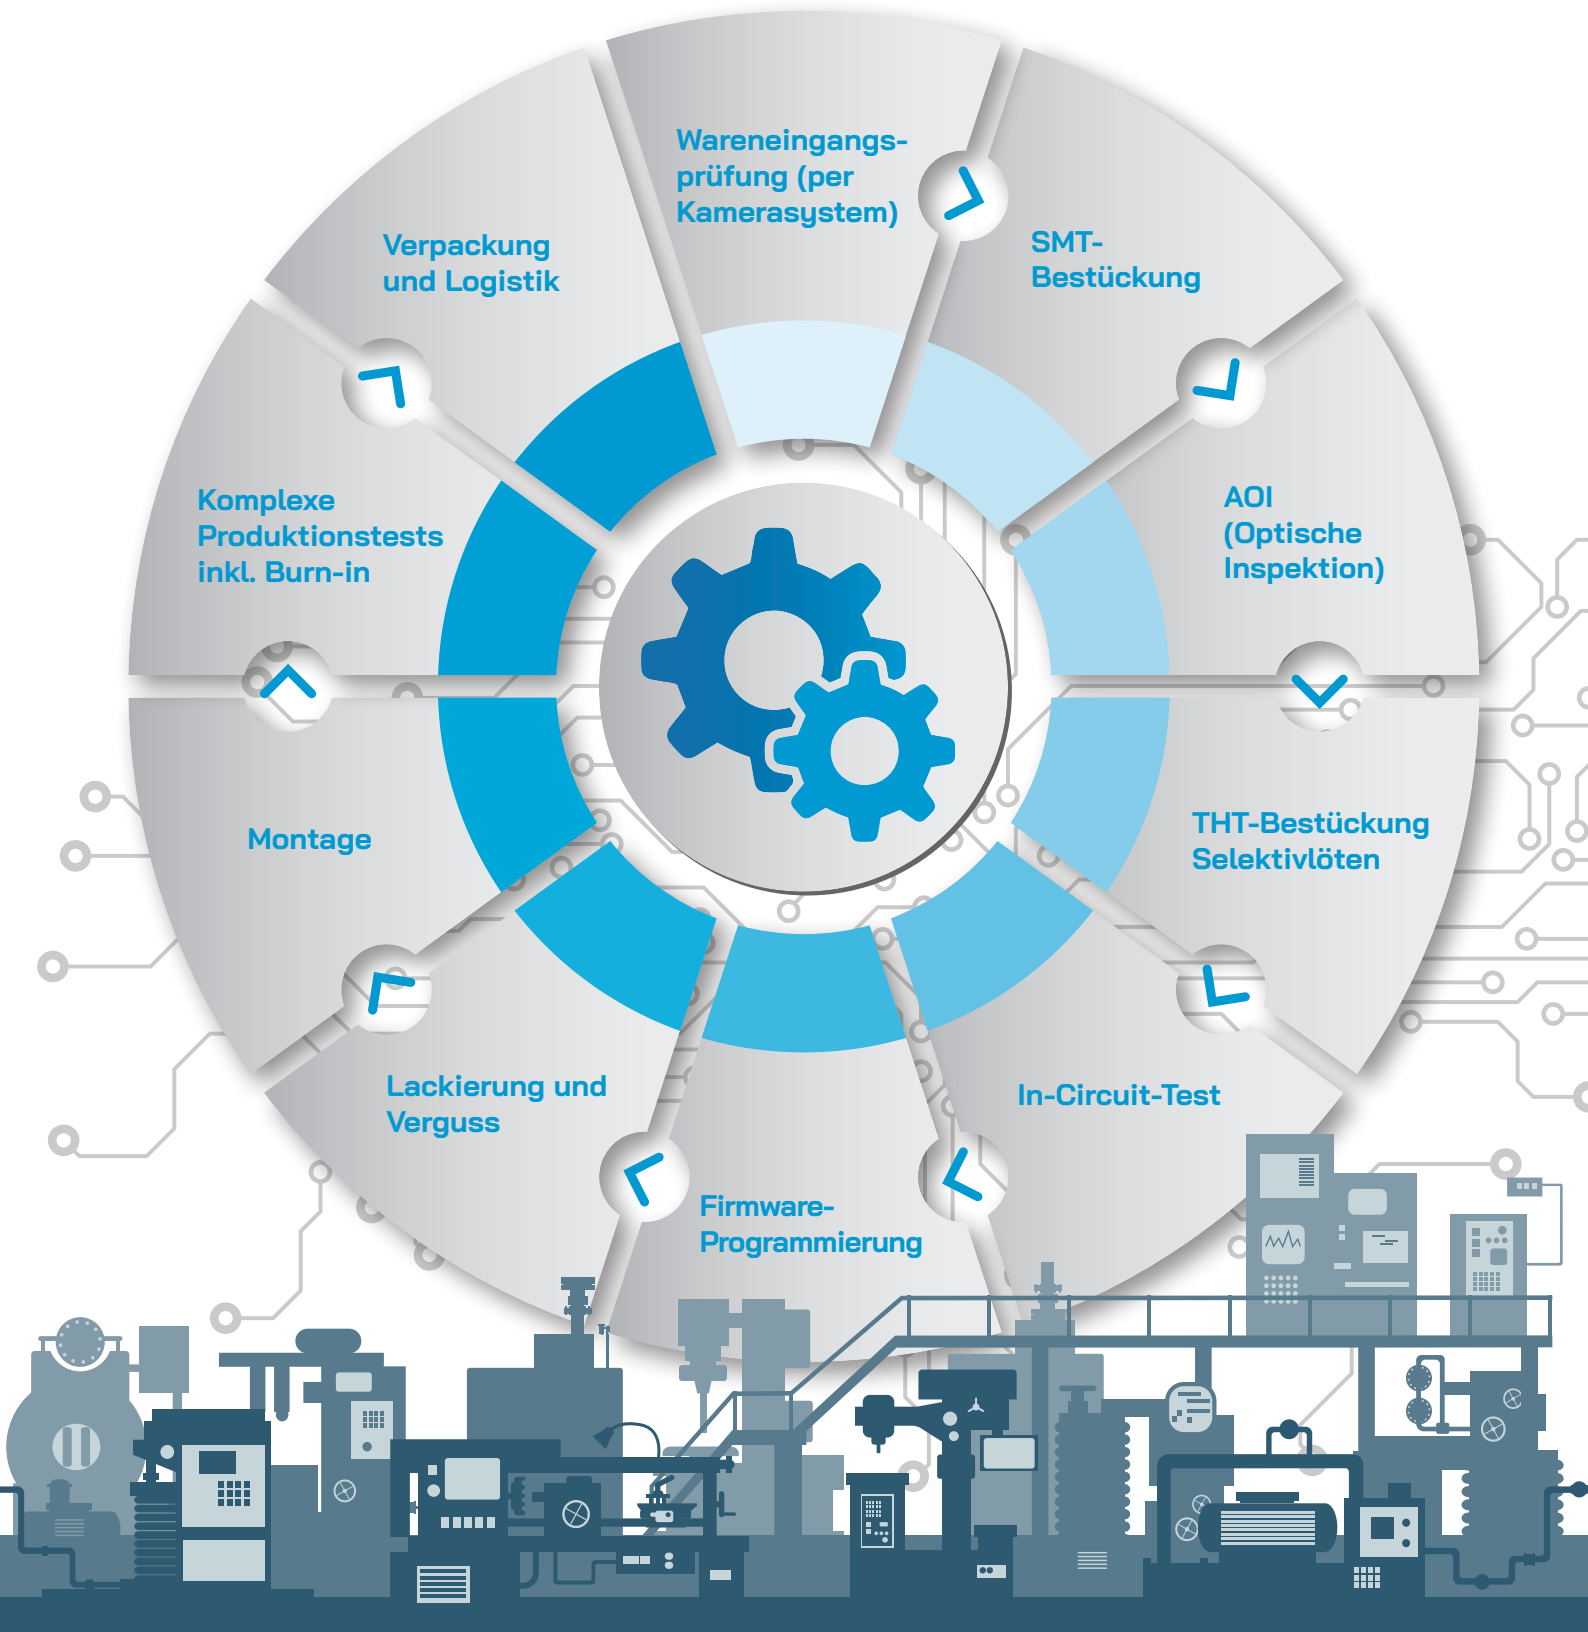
Wareneingangsprüfung (per Kamerasystem)

SMT-Bestückung

AOI (Optische Inspektion)

THT-Bestückung Selektivlöten

In-Circuit-Test

Firmware-Programmierung

Lackierung und Verguss

Montage

Komplexe Produktionstests inkl. Burn-in

Verpackung und Logistik